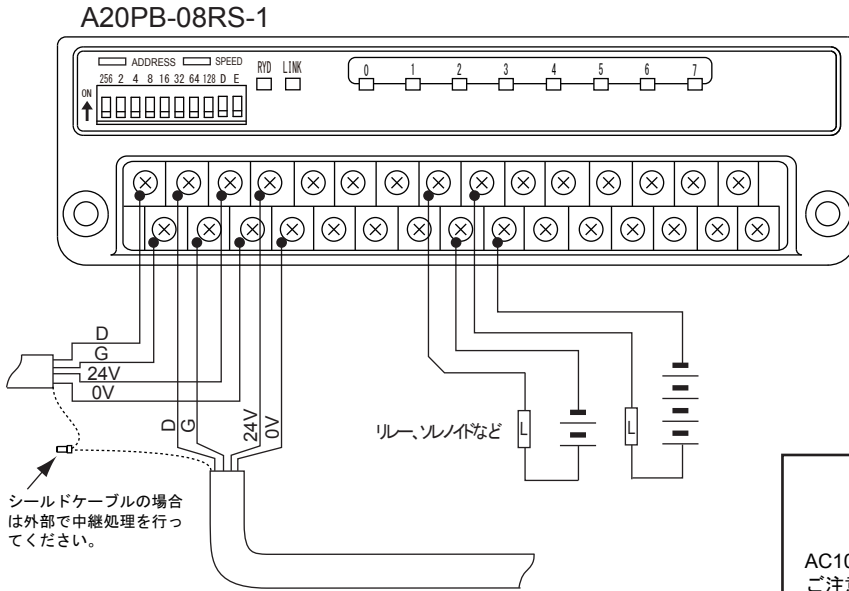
A20PB-08RS-1

ADDRESS SPEED
256 2 4 8 16 32 64 128 D E
ON
RYD LINK
0 1 2 3 4 5 6 7

D
G
24V
0V

D
G
24V
0V

リレー、ソレノイドなど
L
L

シールドケーブルの場合は外部で中継処理を行ってください。

AC10
ご注